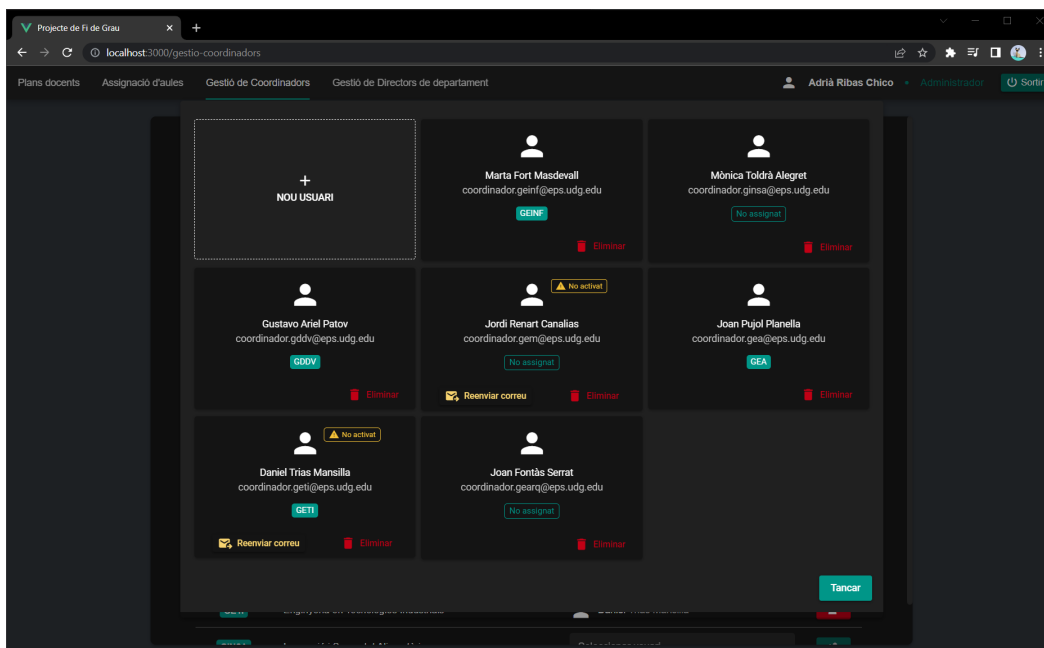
Projecte de Fi de Grau ×  +

localhost:3000/gestio-coordinadors

Plans docents   Assignació d'aules   Gestió de Coordinadors   Gestió de Directors de departament   Adrià Ribas Chico • Administrador   Sortir

+
NOU USUARI

Marta Fort Masdevall
coordinador.geinf@eps.udg.edu
GEINF
Eliminar

Mònica Toldrà Alegret
coordinador.ginsa@eps.udg.edu
No assignat
Eliminar

Gustavo Ariel Patov
coordinador.gddv@eps.udg.edu
GDDV
Eliminar

No activat
Jordi Renart Canalias
coordinador.gem@eps.udg.edu
No assignat
Reenviar correu   Eliminar

Joan Pujol Planella
coordinador.gea@eps.udg.edu
GEA
Eliminar

No activat
Daniel Trias Mansilla
coordinador.geti@eps.udg.edu
GETI
Reenviar correu   Eliminar

Joan Fontàs Serrat
coordinador.gearq@eps.udg.edu
No assignat
Eliminar

Tancar